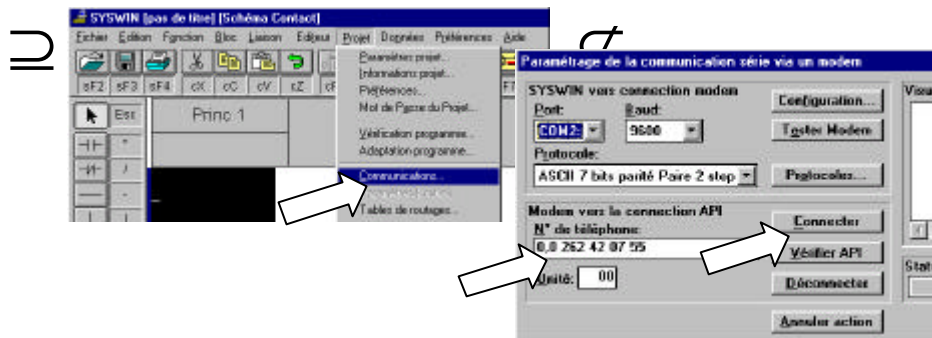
$\supseteq$

SYSWIN [pas de titre] [Schéma Contact]

Fichier Edition Fonction Bloc Liaison Editeur Projet Données Préférences Aide

sF2 sF3 sF4 cX cC cV cZ cF

Esc

Princ 1

Paramètres projet...
Informations projet...
Préférences...
Mot de Passe du Projet...
Vérification programme...
Adaptation programme...
Communications...
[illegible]
Tables de routages...

$\not\subset$

Paramétrage de la communication série via un modem

SYSWIN vers connection modem

Port: COM2:

Baud: 9600

Configuration...

Tester Modem

Protocole:

ASCII 7 bits parité Paire 2 step

Protocoles...

Visu

Modem vers la connection API

N° de téléphone:

0,0 262 42 07 55

Unité: 00

Connecter

Veiller API

Déconnecter

Annuler action

Stat